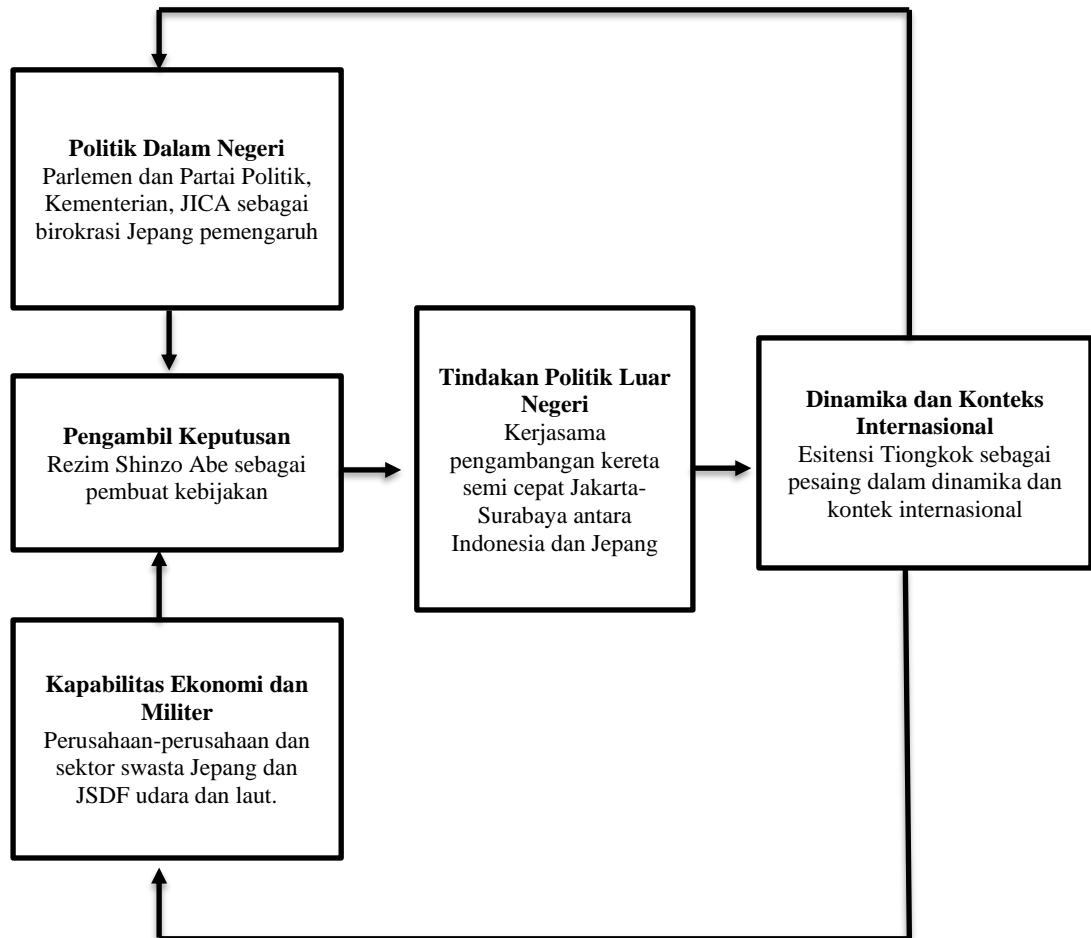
**Politik Dalam Negeri**
Parlemen dan Partai Politik, Kementerian, JICA sebagai birokrasi Jepang pemengaruh

**Pengambil Keputusan**
Rezim Shinzo Abe sebagai pembuat kebijakan

**Kapabilitas Ekonomi dan Militer**
Perusahaan-perusahaan dan sektor swasta Jepang dan JSDF udara dan laut.

**Tindakan Politik Luar Negeri**
Kerjasama pengambangan kereta semi cepat Jakarta-Surabaya antara Indonesia dan Jepang

**Dinamika dan Konteks Internasional**
Esitensi Tiongkok sebagai pesaing dalam dinamika dan kontek internasional